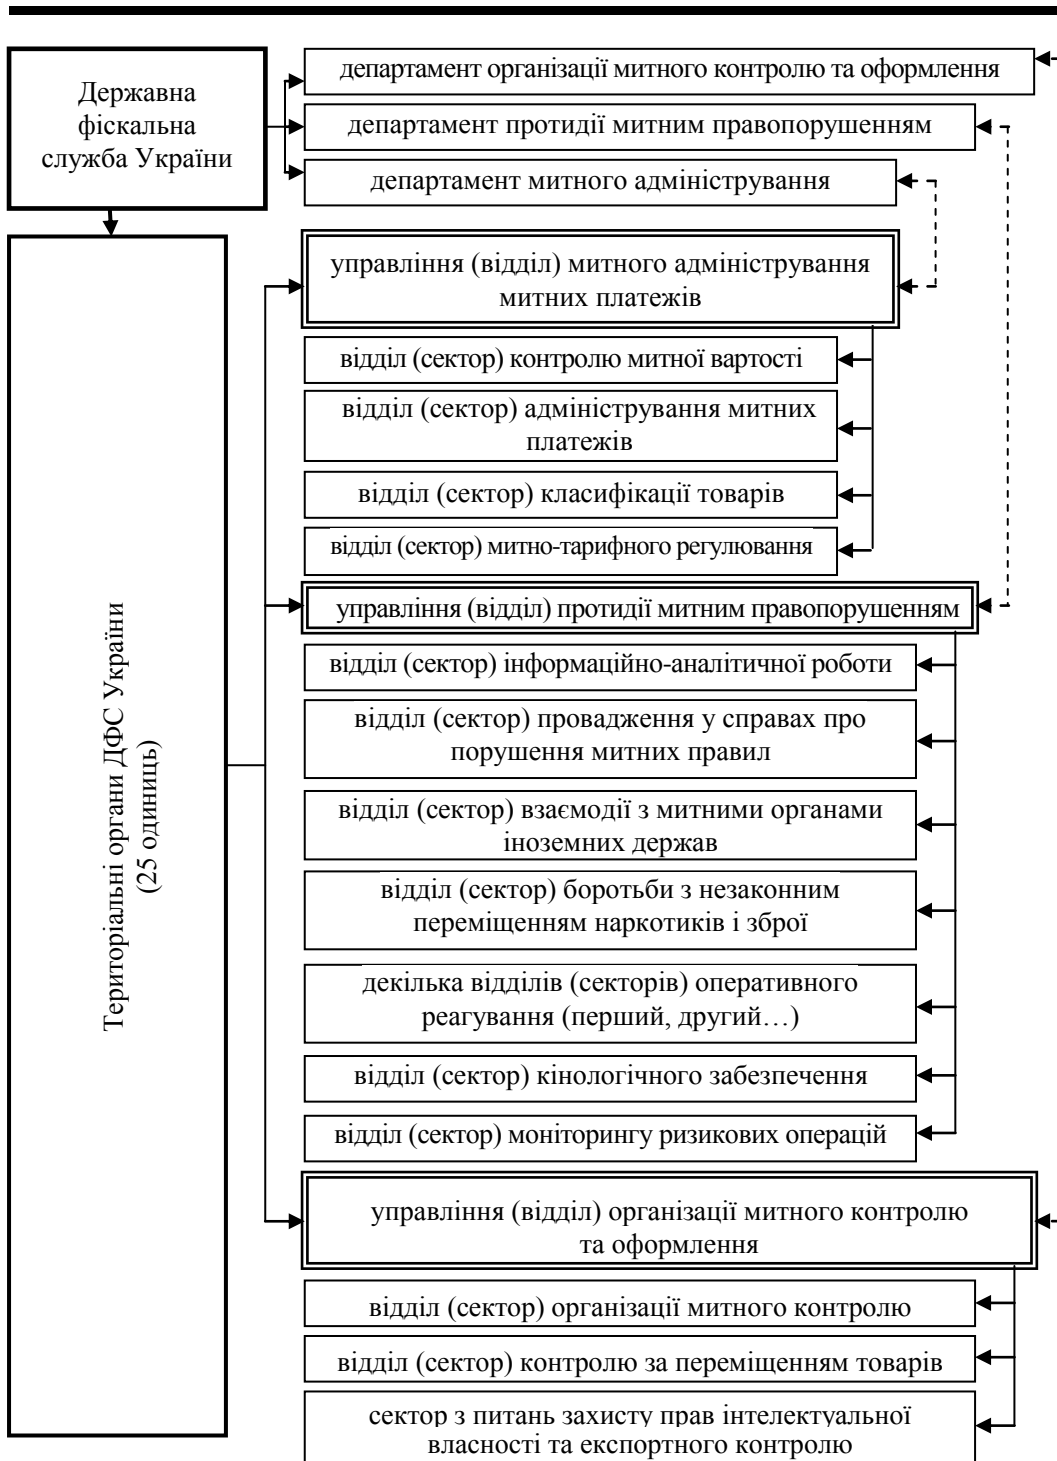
Державна фіскальна служба України

департамент організації митного контролю та оформлення

департамент протидії митним правопорушенням

департамент митного адміністрування

Територіальні органи ДФС України (25 одиниць)

управління (відділ) митного адміністрування митних платежів

відділ (сектор) контролю митної вартості

відділ (сектор) адміністрування митних платежів

відділ (сектор) класифікації товарів

відділ (сектор) митно-тарифного регулювання

управління (відділ) протидії митним правопорушенням

відділ (сектор) інформаційно-аналітичної роботи

відділ (сектор) провадження у справах про порушення митних правил

відділ (сектор) взаємодії з митними органами іноземних держав

відділ (сектор) боротьби з незаконним переміщенням наркотиків і зброї

декілька відділів (секторів) оперативного реагування (перший, другий…)

відділ (сектор) кінологічного забезпечення

відділ (сектор) моніторингу ризикових операцій

управління (відділ) організації митного контролю та оформлення

відділ (сектор) організації митного контролю

відділ (сектор) контролю за переміщенням товарів

сектор з питань захисту прав інтелектуальної власності та експортного контролю